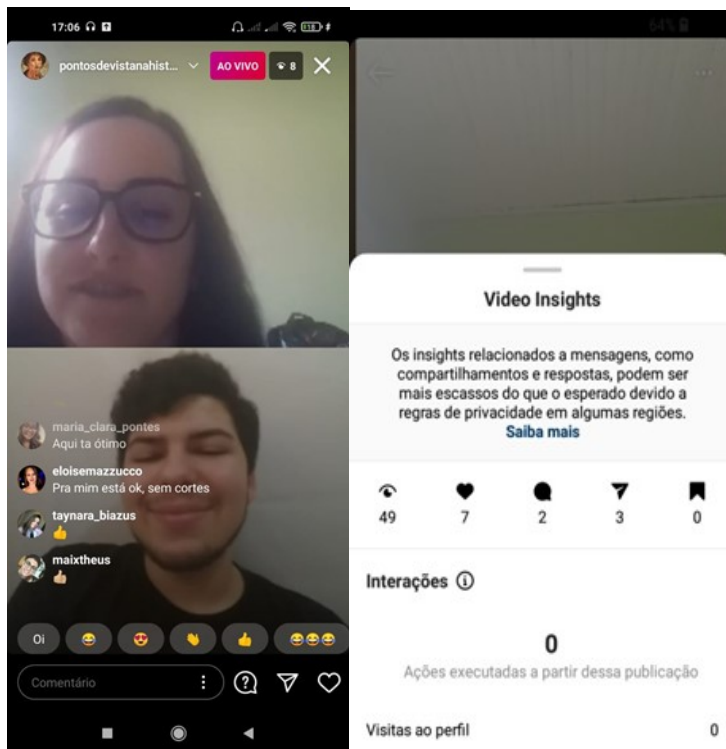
17:06

pontosdevistanahist... AO VIVO 8

maria_clara_pontes
Aqui ta ótimo

eloisemazzucco
Pra mim está ok, sem cortes

taynara_biazus
👍

maixtheus
👍

Oi 😂 😍 👏 👍 😂😂😂

Comentário

64%

Video Insights

Os insights relacionados a mensagens, como compartilhamentos e respostas, podem ser mais escassos do que o esperado devido a regras de privacidade em algumas regiões. Saiba mais

| 49 | 7 | 2 | 3 | 0 |
|---|---|---|---|---|

Interações

0
Ações executadas a partir dessa publicação

Visitas ao perfil 0